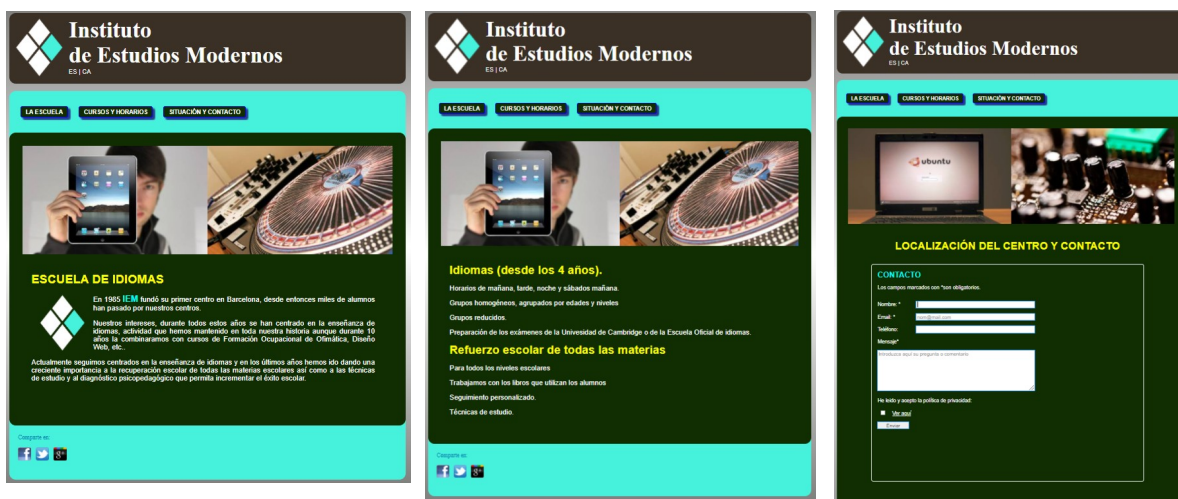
Instituto
de Estudios Modernos
ES | CA

LA ESCUELA
CURSOS Y HORARIOS
SITUACIÓN Y CONTACTO

ESCUELA DE IDIOMAS

En 1985 IEM fundó su primer centro en Barcelona, desde entonces miles de alumnos han pasado por nuestros centros.

Nuestros intereses, durante todos estos años se han centrado en la enseñanza de idiomas, actividad que hemos mantenido en toda nuestra historia aunque durante 10 años la combinaramos con cursos de Formación Ocupacional de Ofimática, Diseño Web, etc.

Actualmente seguimos centrados en la enseñanza de idiomas y en los últimos años hemos ido dando una creciente importancia a la recuperación escolar de todas las materias escolares así como a las técnicas de estudio y al diagnóstico psicopedagógico que permita incrementar el éxito escolar.

Comparte en:

Instituto
de Estudios Modernos
ES | CA

LA ESCUELA
CURSOS Y HORARIOS
SITUACIÓN Y CONTACTO

Idiomas (desde los 4 años).

Horarios de mañana, tarde, noche y sábados mañana.

Grupos homogéneos, agrupados por edades y niveles

Grupos reducidos.

Preparación de los exámenes de la Univesidad de Cambridge o de la Escuela Oficial de idiomas.

Refuerzo escolar de todas las materias

Para todos los niveles escolares

Trabajamos con los libros que utilizan los alumnos

Seguimiento personalizado.

Técnicas de estudio.

Comparte en:

Instituto
de Estudios Modernos
ES | CA

LA ESCUELA
CURSOS Y HORARIOS
SITUACIÓN Y CONTACTO

ubuntu

LOCALIZACIÓN DEL CENTRO Y CONTACTO

CONTACTO

Los campos marcados con *son obligatorios.

Nombre: *
Email: *
Teléfono:
Mensaje*
Introduzca aquí su pregunta o comentario

He leído y acepto la política de privacidad:
Ver aquí
Enviar